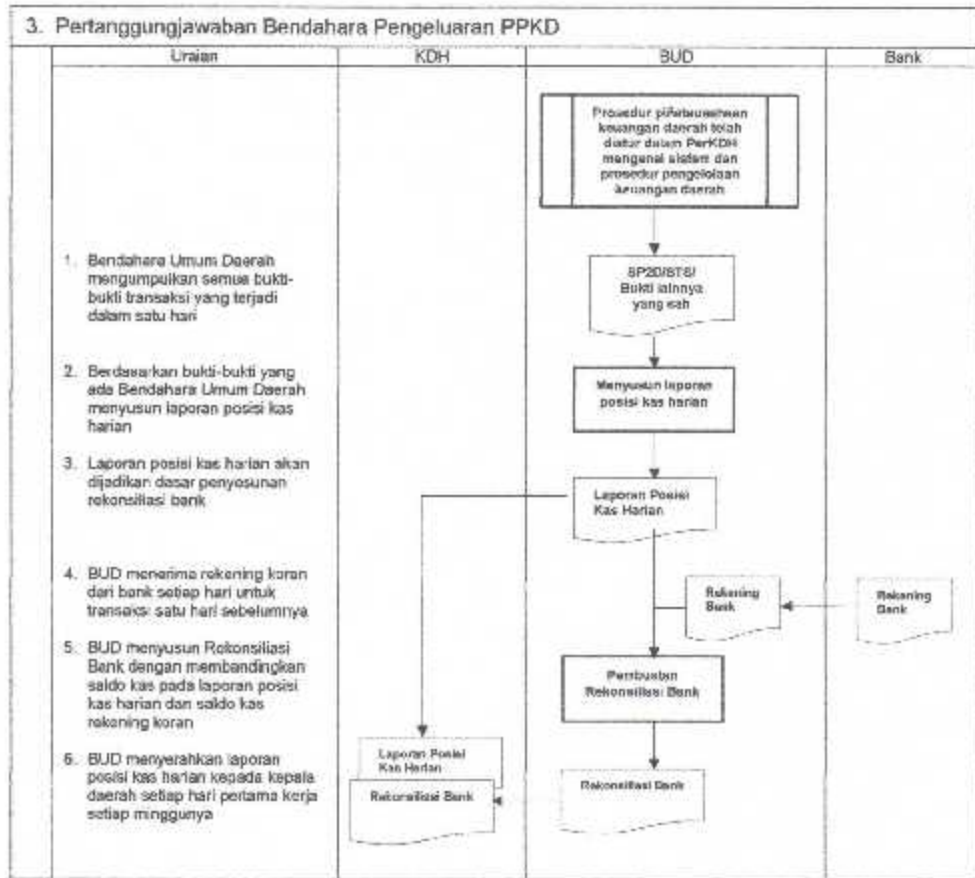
3. Pertanggungjawaban Bendahara Pengeluaran PPKD

| Uraian | KDH | BUD | Bank |
|---|---|---|---|

Prosedur perbendaharaan keuangan daerah telah diatur dalam PerKDH mengenai sistem dan prosedur pengelolaan keuangan daerah

1. Bendahara Umum Daerah mengumpulkan semua bukti-bukti transaksi yang terjadi dalam satu hari

SP2D/STS/ Bukti lainnya yang sah

2. Berdasarkan bukti-bukti yang ada Bendahara Umum Daerah menyusun laporan posisi kas harian

Menyusun laporan posisi kas harian

3. Laporan posisi kas harian akan dijadikan dasar penyusunan rekonsiliasi bank

Laporan Posisi Kas Harian

4. BUD menerima rekening koran dari bank setiap hari untuk transaksi satu hari sebelumnya

Rekening Bank

Rekening Bank

5. BUD menyusun Rekonsiliasi Bank dengan membandingkan saldo kas pada laporan posisi kas harian dan saldo kas rekening koran

Pembuatan Rekonsiliasi Bank

6. BUD menyerahkan laporan posisi kas harian kepada kepala daerah setiap hari pertama kerja setiap minggunya

Laporan Posisi Kas Harian

Rekonsiliasi Bank

Rekonsiliasi Bank